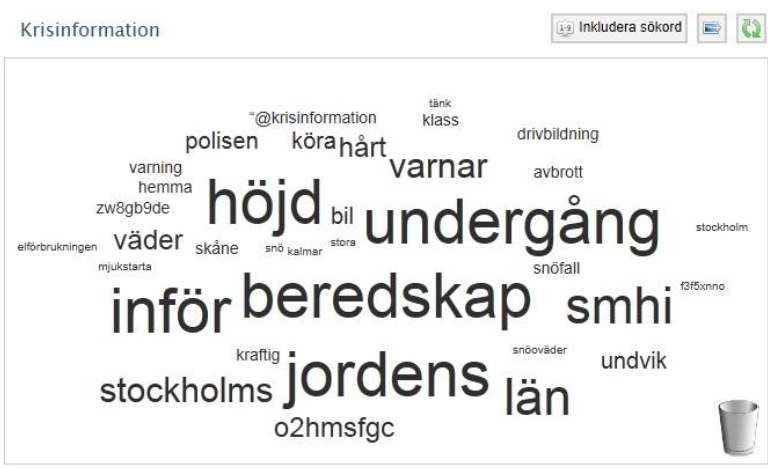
Krisinformation

Inkludera sökord

tänk
"@krisinformation
klass
polisen
köra
hårt
drivbildning
varning
varnar
avbrott
hemma
höjd
zw8gb9de
bil
undergång
elförbrukningen
väder
skåne
snö
kalmar
stora
stockholm
mjukstarta
snöfall
f3f5xnno
inför
beredskap
smhi
kraftig
snöoväder
undvik
stockholms
jordens
län
o2hmsfgc